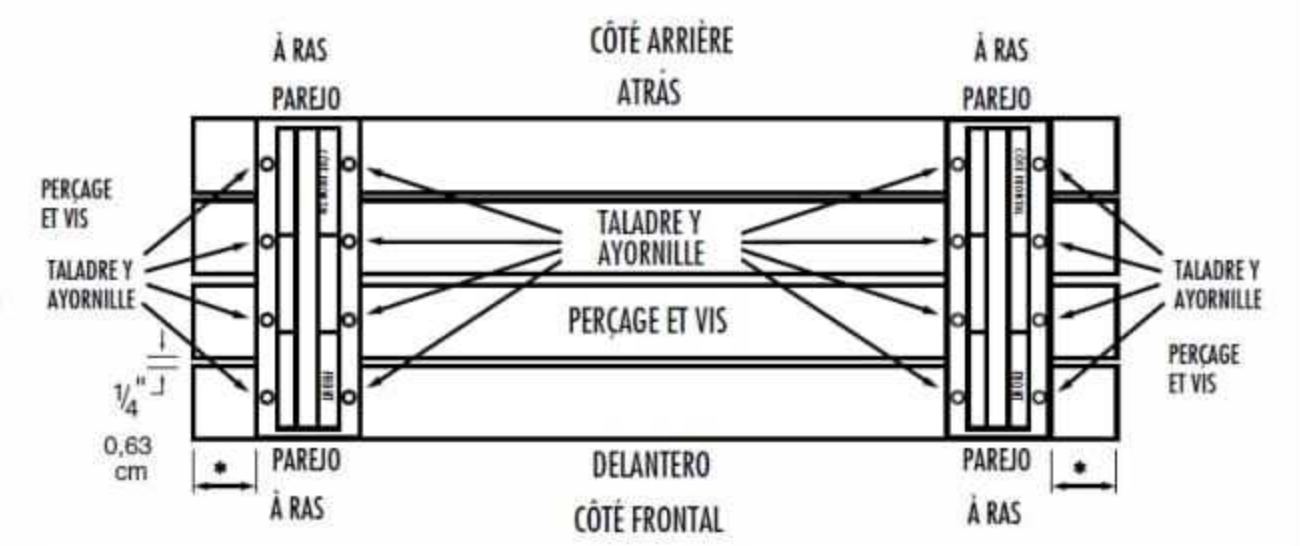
À RAS
PAREJO

CÔTÉ ARRIÈRE
ATRÁS

À RAS
PAREJO

PERÇAGE ET VIS

TALADRE Y AYORNILLE

TALADRE Y AYORNILLE

PERÇAGE ET VIS

TALADRE Y AYORNILLE

PERÇAGE ET VIS

$\frac{1}{4}$"
0,63 cm

*

PAREJO
À RAS

DELANTERO
CÔTÉ FRONTAL

PAREJO
À RAS

*